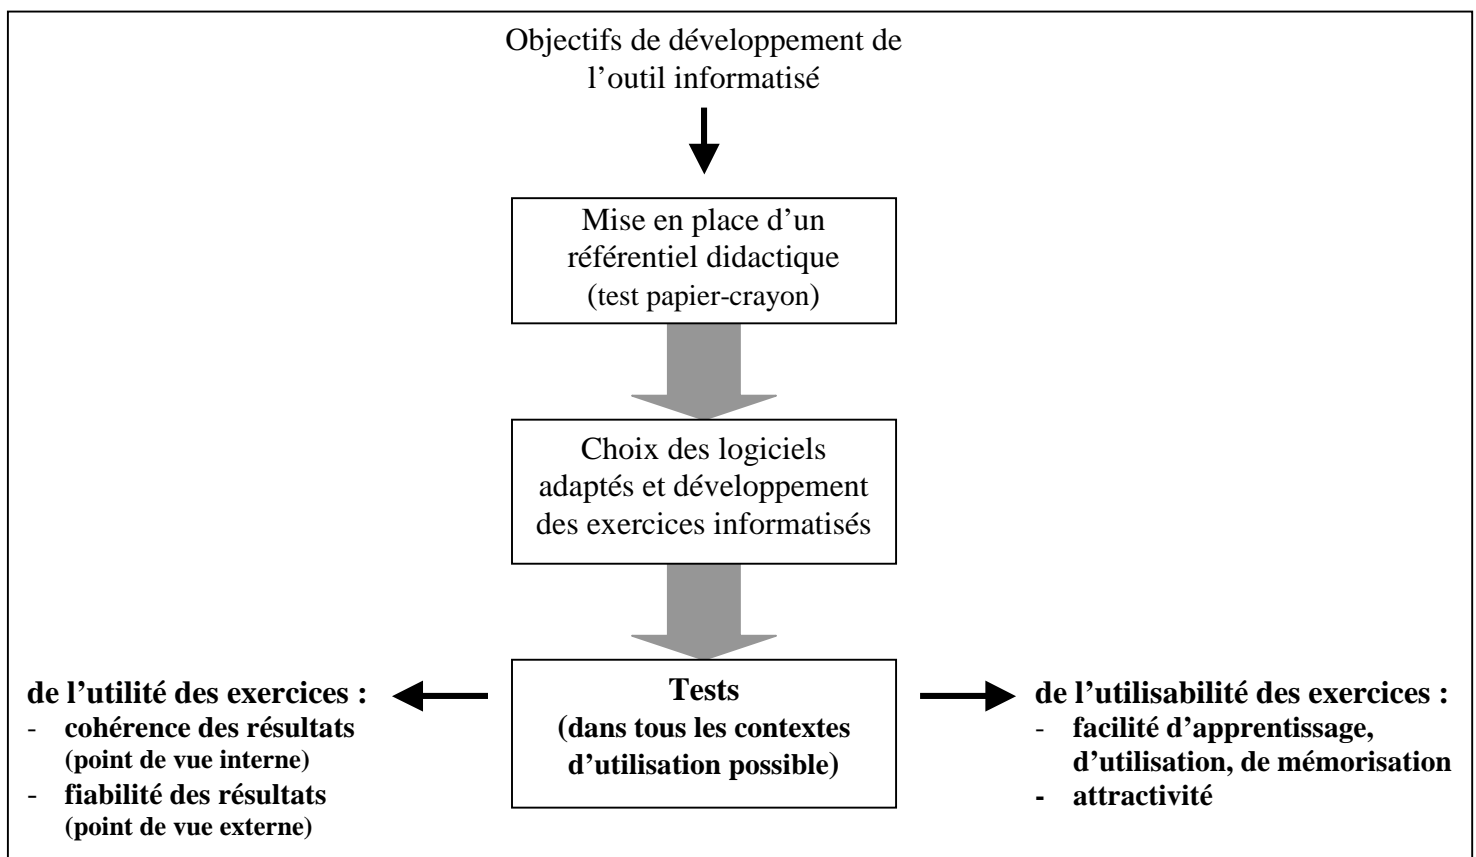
Objectifs de développement de l'outil informatisé

Mise en place d'un référentiel didactique (test papier-crayon)

Choix des logiciels adaptés et développement des exercices informatisés

de l'utilité des exercices :
- cohérence des résultats (point de vue interne)
- fiabilité des résultats (point de vue externe)

Tests (dans tous les contextes d'utilisation possible)

de l'utilisabilité des exercices :
- facilité d'apprentissage, d'utilisation, de mémorisation
- attractivité